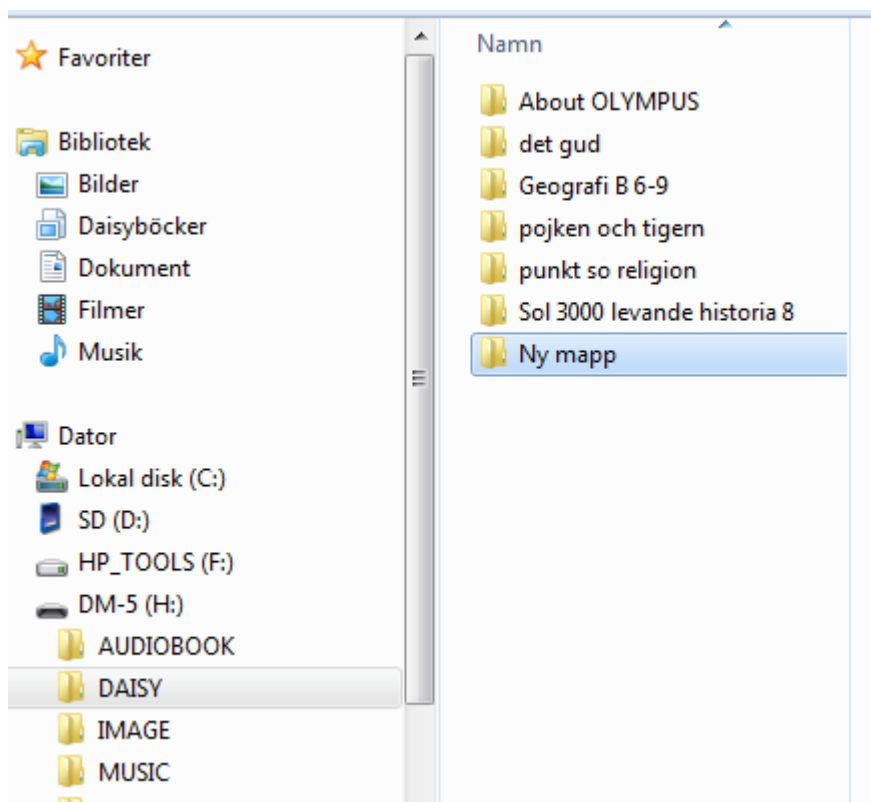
Favoriter

Bibliotek
Bilder
Daisyböcker
Dokument
Filmer
Musik

Dator
Lokal disk (C:)
SD (D:)
HP_TOOLS (F:)
DM-5 (H:)
AUDIOBOOK
DAISY
IMAGE
MUSIC

Namn
About OLYMPUS
det gud
Geografi B 6-9
pojken och tigern
punkt so religion
Sol 3000 levande historia 8
Ny mapp